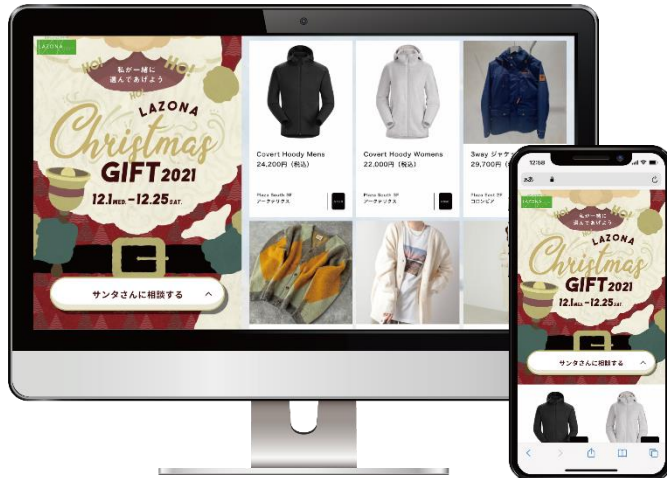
LAZONA

HO! HO! HO!

私が一緒に選んであげよう

LAZONA

Christmas

GIFT 2021

12.1 WED. –12.25 SAT.

サンタさんに相談する

Covert Hoody Mens
24,200円（税込）

Plaza South 3F
アークテリクス

Covert Hoody Womens
22,000円（税込）

Plaza South 3F
アークテリクス

3way ジャケ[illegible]
29,700円（税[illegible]

Plaza East 2F
コロンビア

12:58

あA

LAZONA

HO! HO!

私が一緒に選んであげよう

LAZONA

Christmas

GIFT 2021

12.1 WED. –12.25 SAT.

サンタさんに相談する